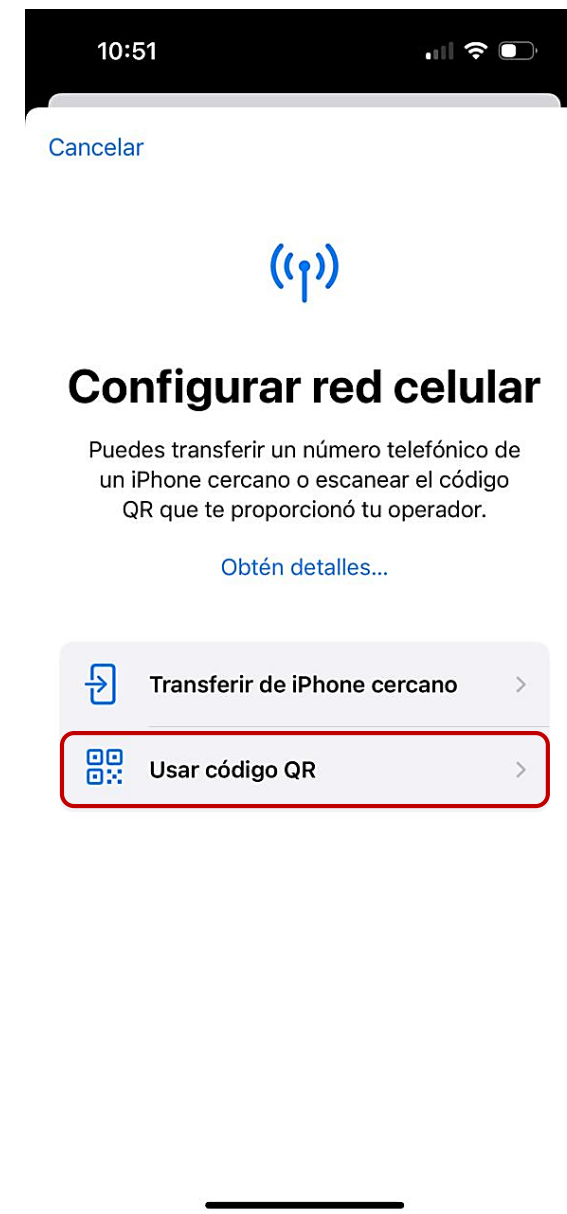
10:51

Cancelar

Configurar red celular

Puedes transferir un número telefónico de un iPhone cercano o escanear el código QR que te proporcionó tu operador.

Obtén detalles...

Transferir de iPhone cercano

Usar código QR